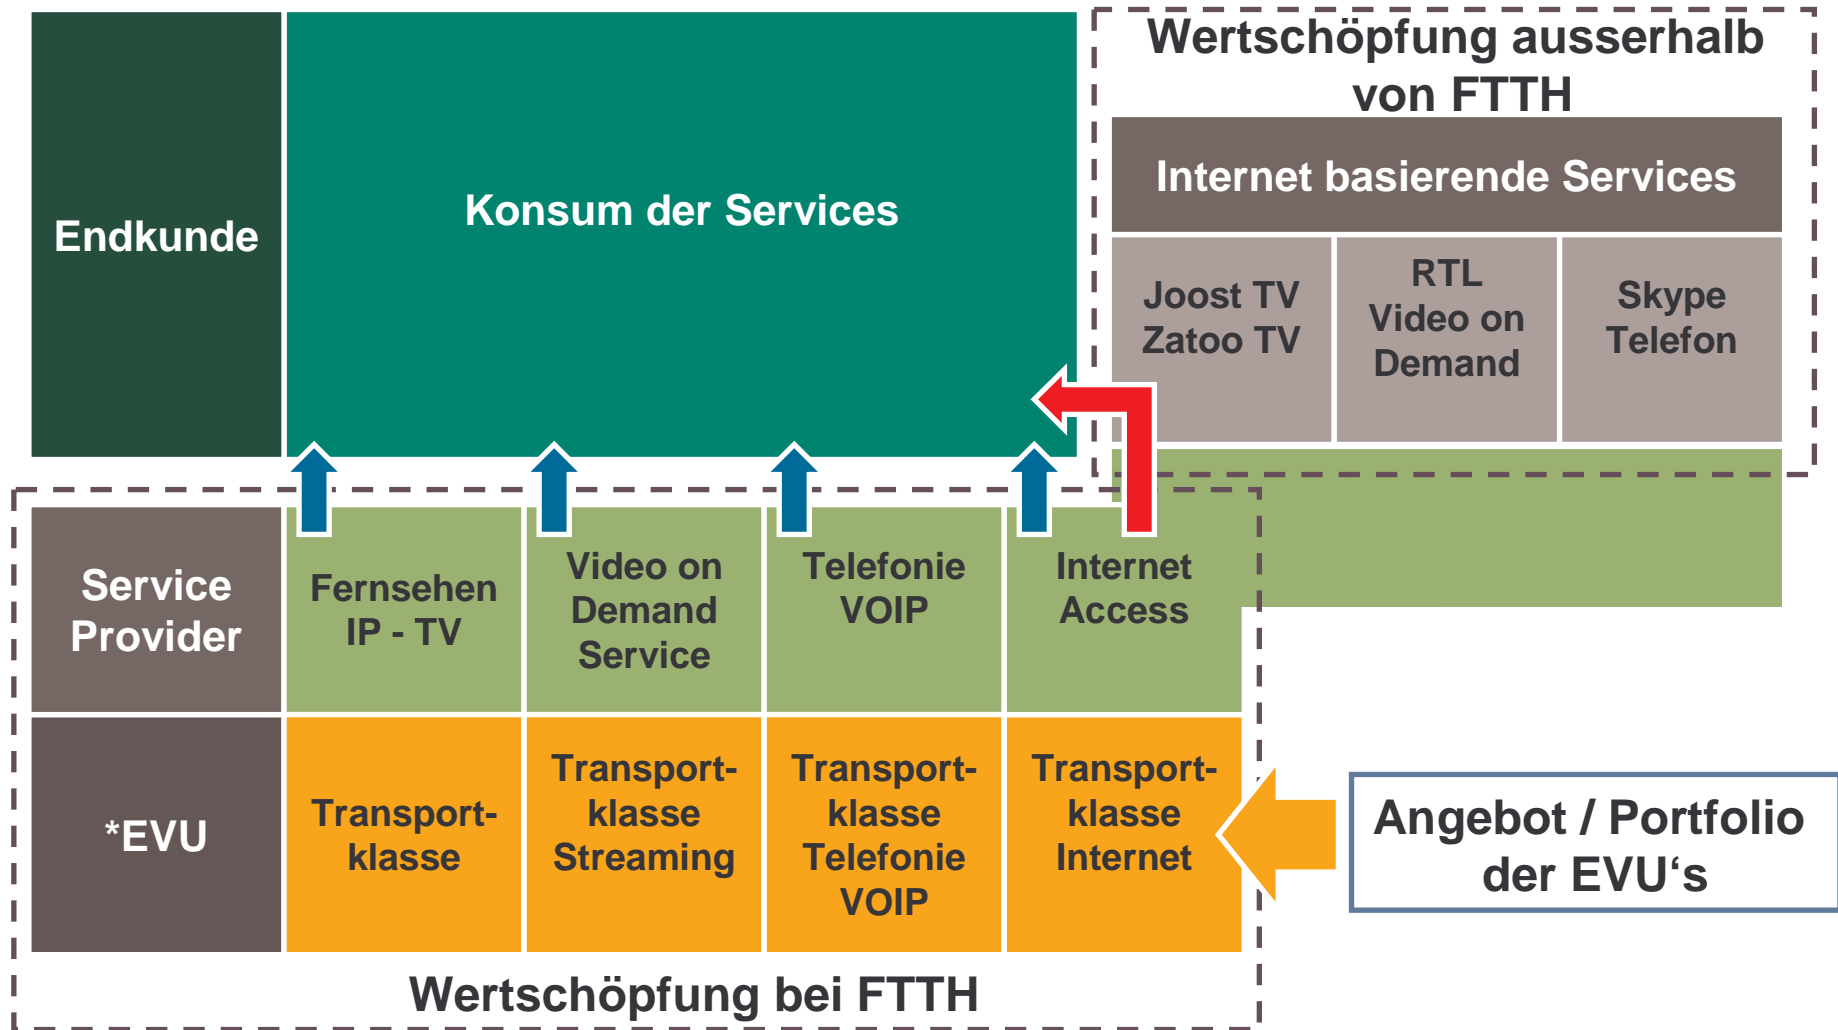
Endkunde

Konsum der Services

Wertschöpfung ausserhalb von FTTH

Internet basierende Services

Joost TV Zatoo TV

RTL Video on Demand

Skype Telefon

Service Provider

Fernsehen IP - TV

Video on Demand Service

Telefonie VOIP

Internet Access

*EVU

Transportklasse

Transportklasse Streaming

Transportklasse Telefonie VOIP

Transportklasse Internet

Angebot / Portfolio der EVU‘s

Wertschöpfung bei FTTH